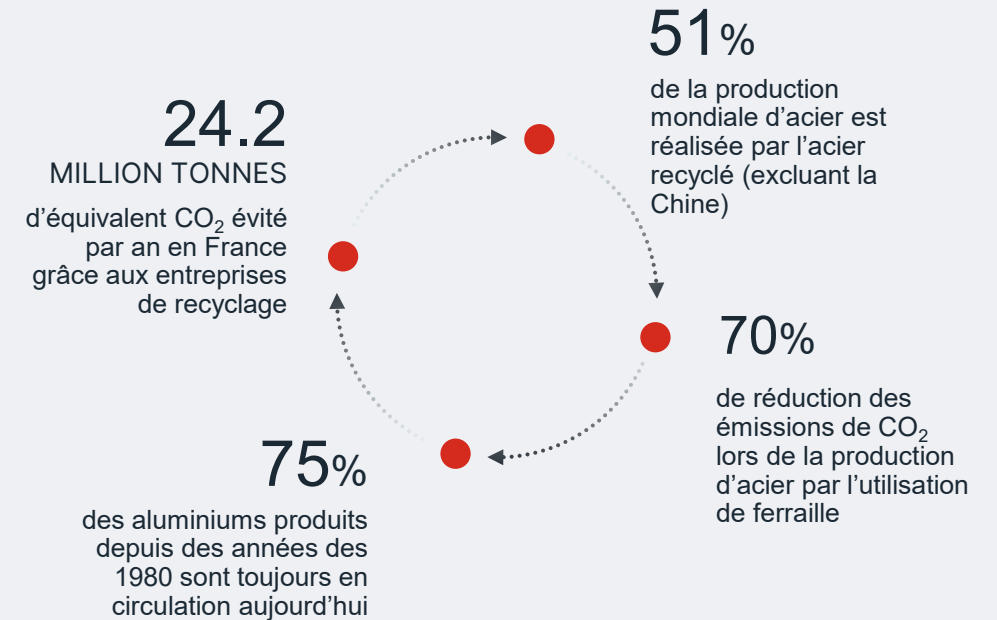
24.2
MILLION TONNES
d’équivalent $CO_2$ évité par an en France grâce aux entreprises de recyclage

51%
de la production mondiale d’acier est réalisée par l’acier recyclé (excluant la Chine)

70%
de réduction des émissions de $CO_2$ lors de la production d’acier par l’utilisation de ferraille

75%
des aluminiums produits depuis des années des 1980 sont toujours en circulation aujourd’hui